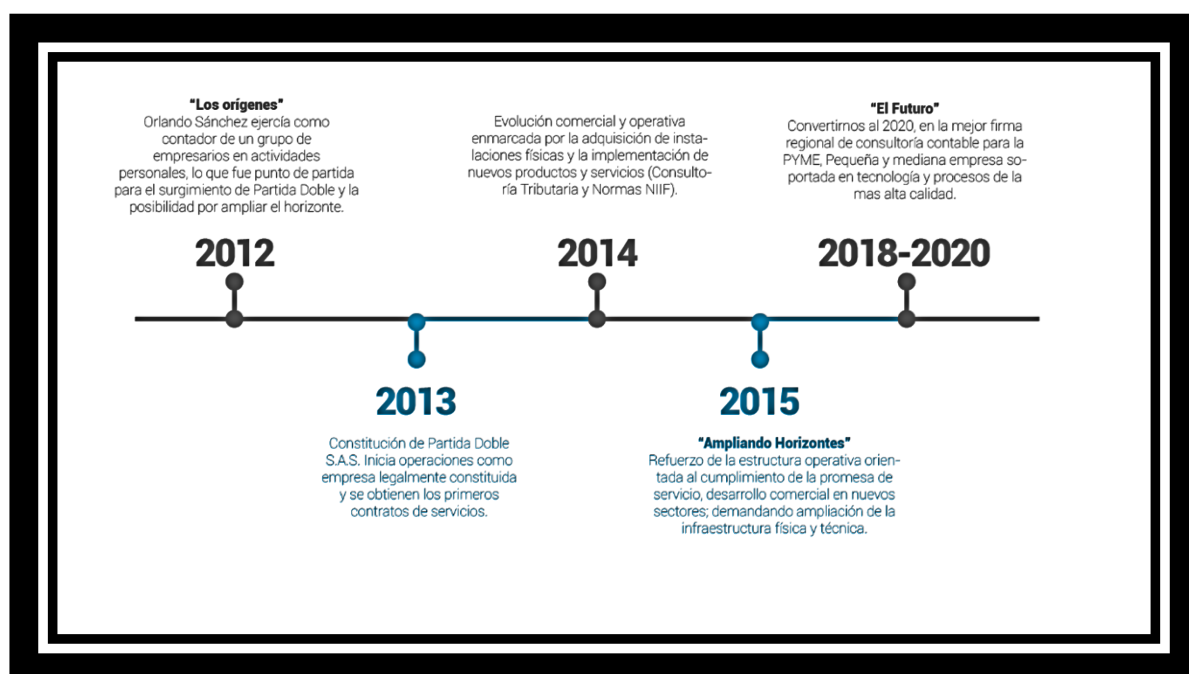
"Los orígenes"
Orlando Sánchez ejercía como contador de un grupo de empresarios en actividades personales, lo que fue punto de partida para el surgimiento de Partida Doble y la posibilidad por ampliar el horizonte.

2012

Evolución comercial y operativa enmarcada por la adquisición de instalaciones físicas y la implementación de nuevos productos y servicios (Consultoría Tributaria y Normas NIIF).

2014

"El Futuro"
Convertirnos al 2020, en la mejor firma regional de consultoría contable para la PYME, Pequeña y mediana empresa soportada en tecnología y procesos de la mas alta calidad.

2018-2020

2013

Constitución de Partida Doble S.A.S. Inicia operaciones como empresa legalmente constituida y se obtienen los primeros contratos de servicios.

2015

"Ampliando Horizontes"
Refuerzo de la estructura operativa orientada al cumplimiento de la promesa de servicio, desarrollo comercial en nuevos sectores; demandando ampliación de la infraestructura física y técnica.